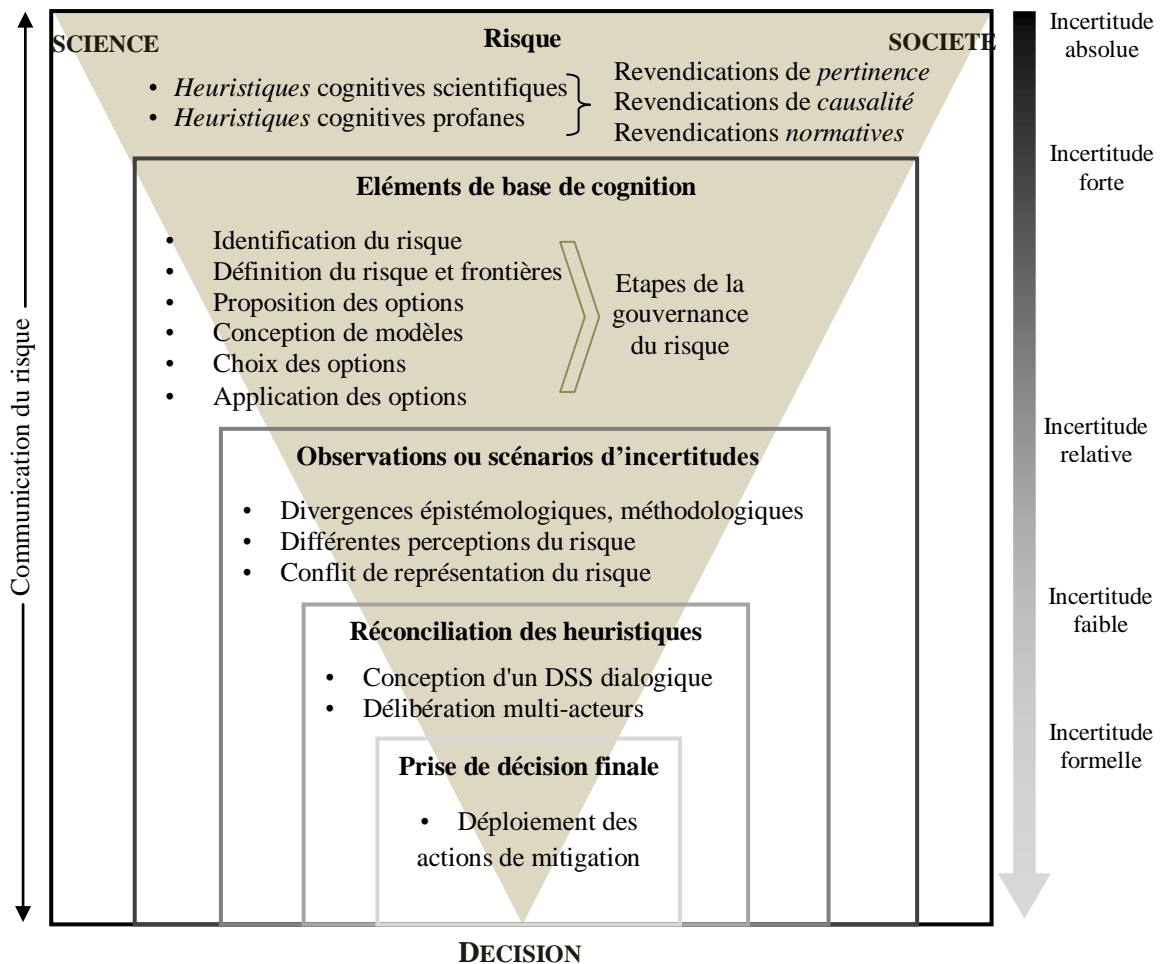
SCIENCE

Risque

SOCIETE

• *Heuristiques* cognitives scientifiques
• *Heuristiques* cognitives profanes

Revendications de *pertinence*
Revendications de *causalité*
Revendications *normatives*

Eléments de base de cognition

• Identification du risque
• Définition du risque et frontières
• Proposition des options
• Conception de modèles
• Choix des options
• Application des options

Etapes de la gouvernance du risque

Observations ou scénarios d'incertitudes

• Divergences épistémologiques, méthodologiques
• Différentes perceptions du risque
• Conflit de représentation du risque

Réconciliation des heuristiques

• Conception d'un DSS dialogique
• Délibération multi-acteurs

Prise de décision finale

• Déploiement des actions de mitigation

Communication du risque

Incertitude absolue

Incertitude forte

Incertitude relative

Incertitude faible

Incertitude formelle

DECISION